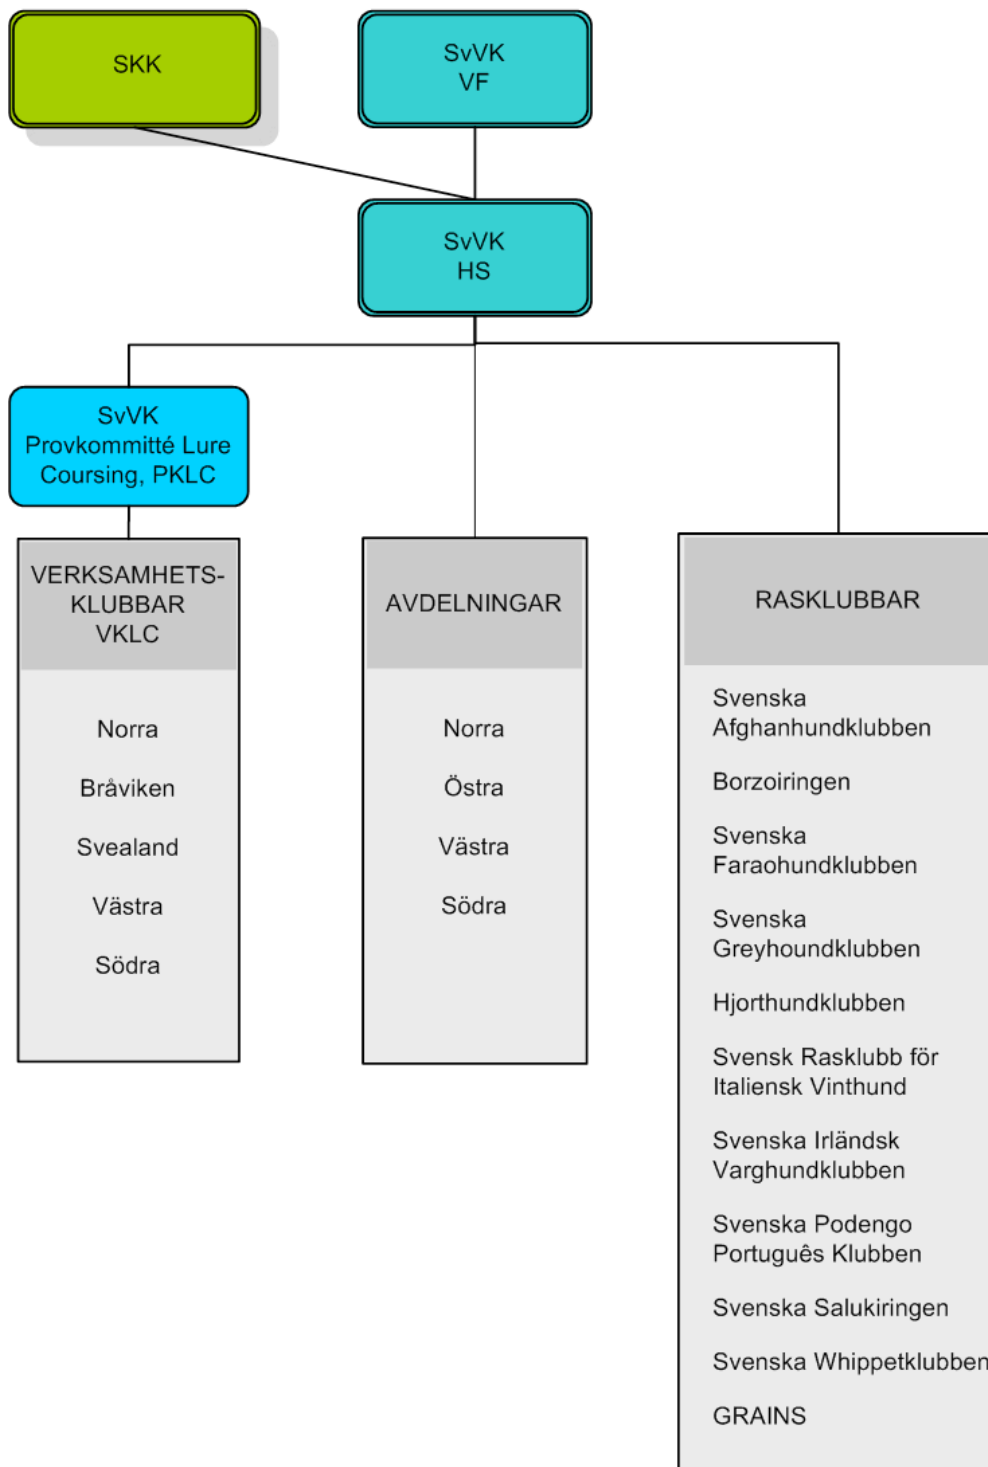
SKK

SvVK
VF

SvVK
HS

SvVK
Provkommitté Lure Coursing, PKLC

VERKSAMHETS-
KLUBBAR
VKLC

Norra

Bråviken

Svealand

Västra

Södra

AVDELNINGAR

Norra

Östra

Västra

Södra

RASKLUBBAR

Svenska Afghanhundklubben

Borzoiringen

Svenska Faraohundklubben

Svenska Greyhoundklubben

Hjorthundklubben

Svensk Rasklubb för Italiensk Vinthund

Svenska Irländsk Varghundklubben

Svenska Podengo Português Klubben

Svenska Salukiringen

Svenska Whippetklubben

GRAINS